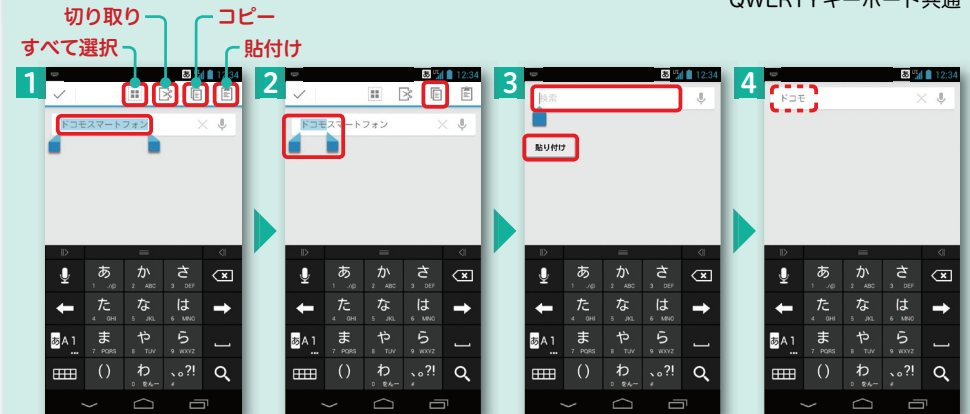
QWERTYキーボード共通

切り取り
コピー
すべて選択
貼付け

1
12:34
ドコモスマートフォン
あ
1 ./@
か
2 ABC
さ
3 DEF
た
4 GHI
な
5 JKL
は
6 MNO
あA1
ま
7 PQRS
や
8 TUV
ら
9 WXYZ
()
わ
0 をんー
、。?!
#

2
12:34
ドコモスマートフォン
あ
1 ./@
か
2 ABC
さ
3 DEF
た
4 GHI
な
5 JKL
は
6 MNO
あA1
ま
7 PQRS
や
8 TUV
ら
9 WXYZ
()
わ
0 をんー
、。?!
#

3
12:34
検索
貼り付け
あ
1 ./@
か
2 ABC
さ
3 DEF
た
4 GHI
な
5 JKL
は
6 MNO
あA1
ま
7 PQRS
や
8 TUV
ら
9 WXYZ
()
わ
0 をんー
、。?!
#

4
12:34
ドコモ
あ
1 ./@
か
2 ABC
さ
3 DEF
た
4 GHI
な
5 JKL
は
6 MNO
あA1
ま
7 PQRS
や
8 TUV
ら
9 WXYZ
()
わ
0 をんー
、。?!
#